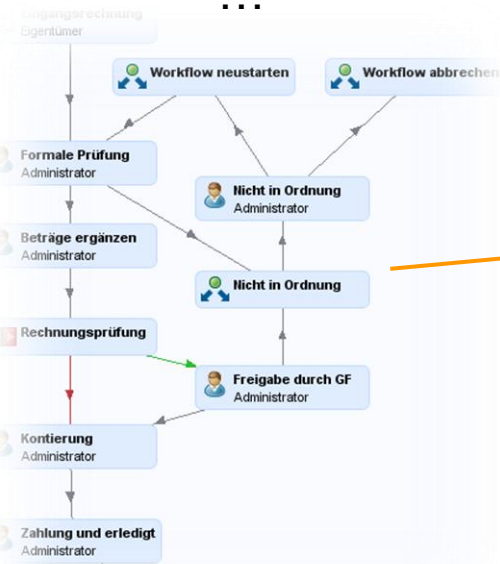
Eingangsrechnung
Eigentümer

Workflow neustarten

Workflow abbrechen

Formale Prüfung
Administrator

Nicht in Ordnung
Administrator

Beträge ergänzen
Administrator

Nicht in Ordnung

Rechnungsprüfung

Freigabe durch GF
Administrator

Kontierung
Administrator

Zahlung und erledigt
Administrator